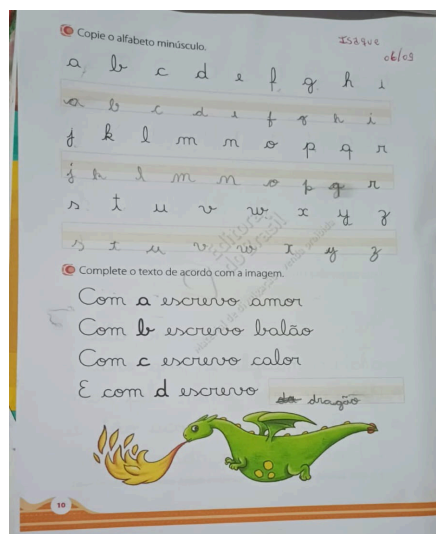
Copie o alfabeto minúsculo.

Isaque
06/09

a b c d e f g h i

a b c d e f g h i

j k l m n o p q r

j k l m n o p q r

s t u v w x y z

s t u v w x y z

Complete o texto de acordo com a imagem.

Com a escrevo amor
Com b escrevo balão
Com c escrevo calor
E com d escrevo ~~dr~~ dragão

10